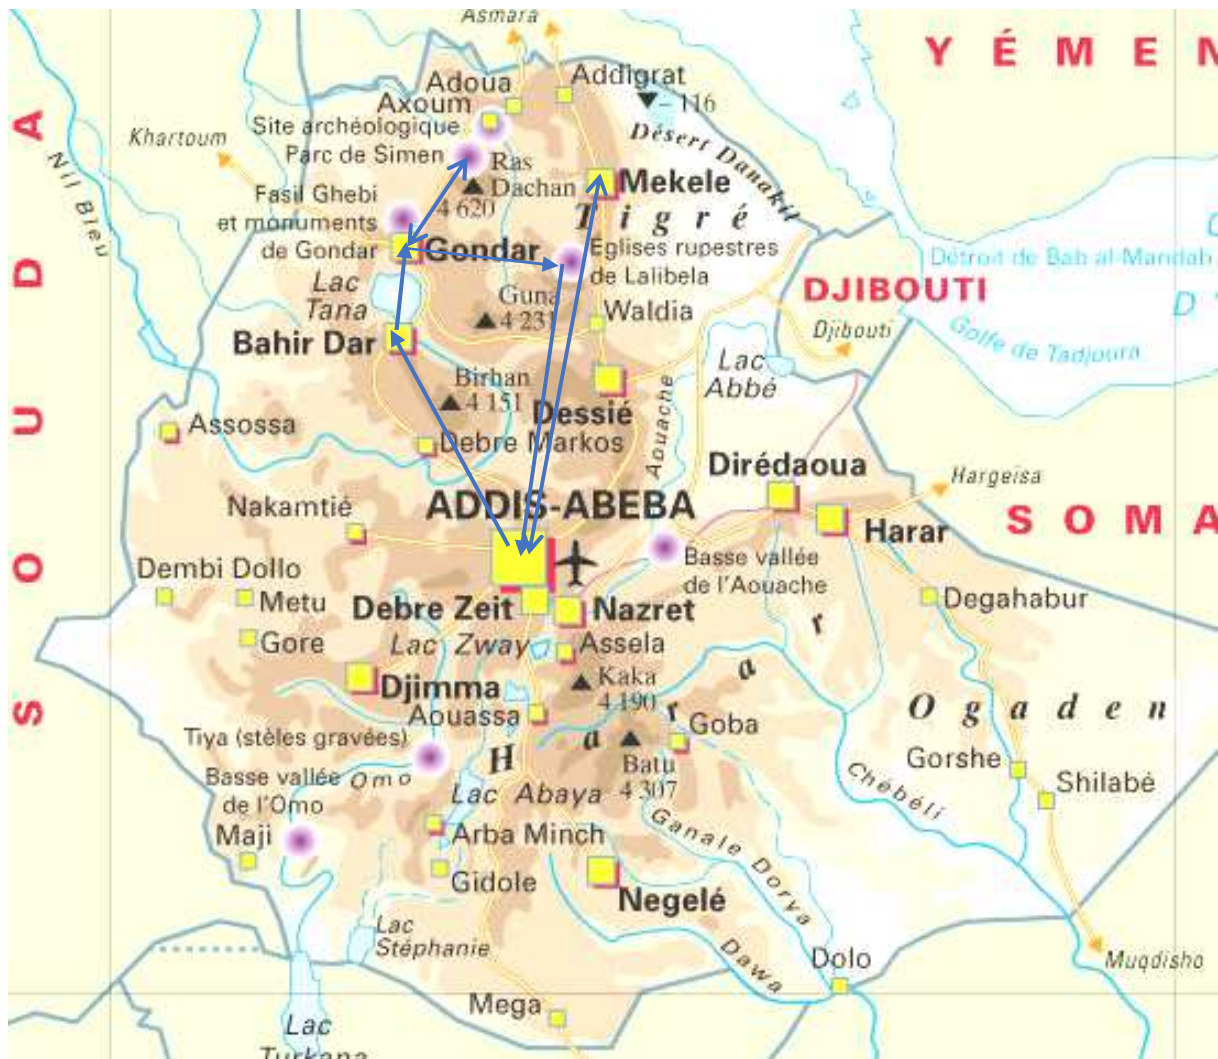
Asmara
YÉMEN
SOUDA
Nil Bleu
Khartoum
Adoua
Axoum
Addigrat
▼– 116
Site archéologique
Parc de Simen
Ras Dachan 4 620
Désert Danakil
Mekele
Tigré
Fasil Ghebi et monuments de Gondar
Gondar
Eglises rupestres de Lalibela
Détroit de Bab al Mandab
DJIBOUTI
Djibouti
Golfe de Tadjoura
D
Lac Tana
Guna 4 231
Waldia
Bahir Dar
Lac Abbé
Birhan 4 151
Dessié
Aouache
Assossa
Debre Markos
Dirédaoua
Hargeisa
Nakamtié
ADDIS-ABEBA
Harar
SOMA
Dembi Dollo
Metu
Basse vallée de l'Aouache
Debre Zeit
Nazret
Degahabur
Gore
Lac Zway
Assela
r
Djimma
Kaka 4 190
a
Aouassa
r
Goba
Ogaden
Tiya (stèles gravées)
H
a
Batu 4 307
Gorshe
Shilabé
Basse vallée de l'Omo
Omo
Lac Abaya
Chébéli
Maji
Arba Minch
Ganale Dorya
Gidole
Negelé
Lac Stéphanie
Dawa
Dolo
Muqdisho
Mega
Lac Turkana